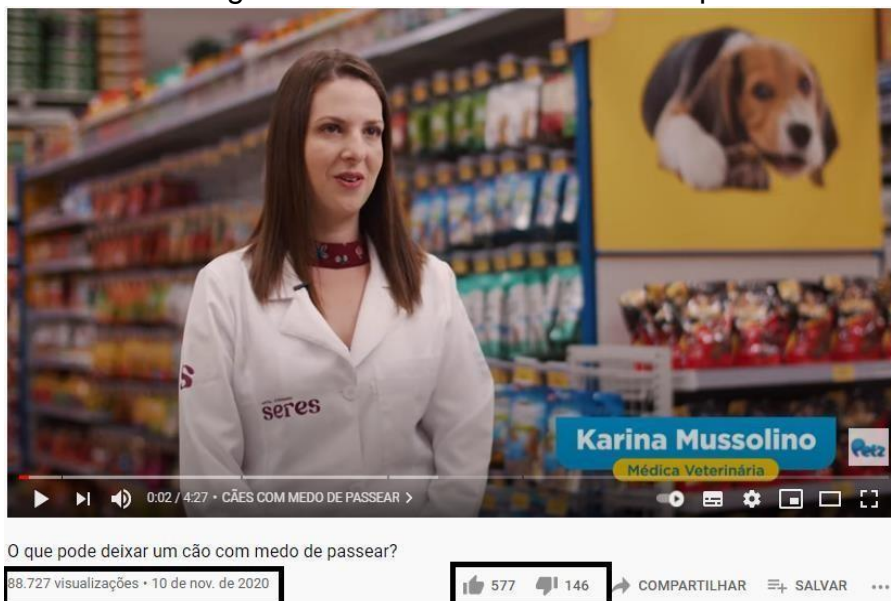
seres

Karina Mussolino

Médica Veterinária

Petz

0:02 / 4:27 • CÃES COM MEDO DE PASSEAR >

O que pode deixar um cão com medo de passear?

88.727 visualizações • 10 de nov. de 2020

577 146 COMPARTILHAR SALVAR ...